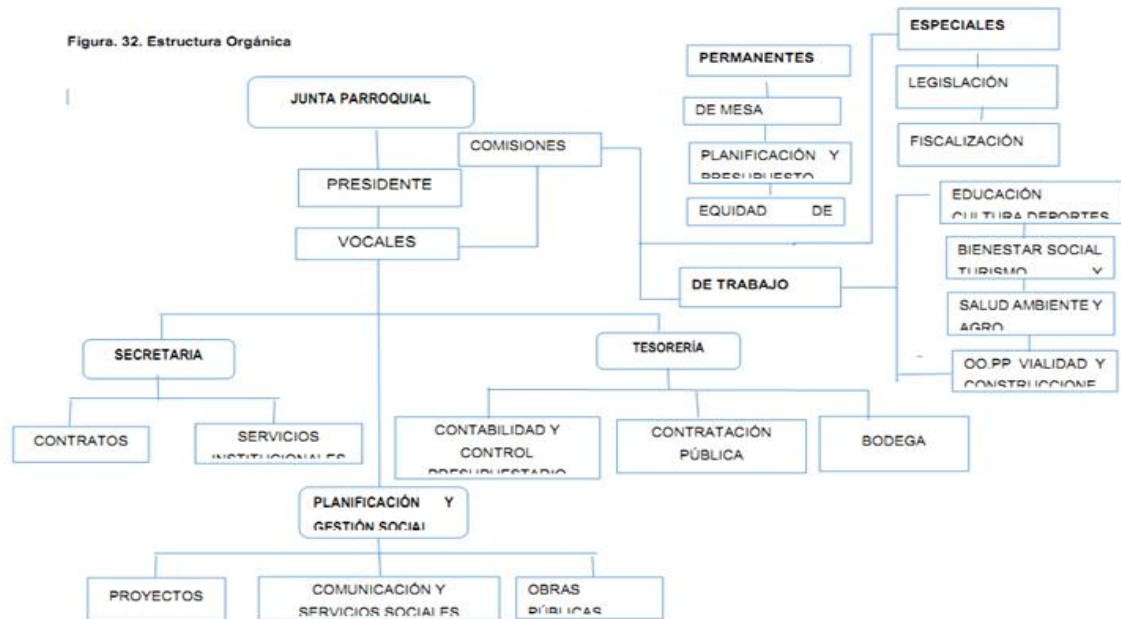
Figura. 32. Estructura Orgánica

JUNTA PARROQUIAL

COMISIONES

PRESIDENTE

VOCALES

PERMANENTES

DE MESA

PLANIFICACIÓN Y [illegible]

EQUIDAD DE

ESPECIALES

LEGISLACIÓN

FISCALIZACIÓN

DE TRABAJO

EDUCACIÓN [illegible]

BIENESTAR SOCIAL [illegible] Y

SALUD AMBIENTE Y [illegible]

OO.PP VIALIDAD Y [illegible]

SECRETARIA

TESORERÍA

CONTRATOS

SERVICIOS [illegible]

CONTABILIDAD Y CONTROL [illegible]

CONTRATACIÓN PÚBLICA

BODEGA

PLANIFICACIÓN Y GESTIÓN SOCIAL

PROYECTOS

COMUNICACIÓN Y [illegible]

OBRAS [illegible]